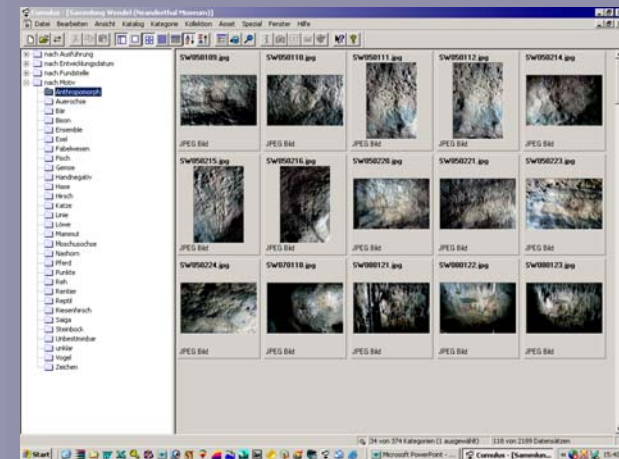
Cumulus - [Sammlung Wendel (Neanderthal Museum)]

Datei Bearbeiten Ansicht Katalog Kategorie Kollektion Asset Spezial Fenster Hilfe

nach Ausführung
nach Entwicklungsdatum
nach Fundstelle
nach Motiv
Anthropomorph
Auerochse
Bär
Bison
Ensemble
Esel
Fabelwesen
Fisch
Gemse
Handnegativ
Hase
Hirsch
Katze
Linie
Löwe
Mammut
Moschusochse
Nashorn
Pferd
Punkte
Reh
Rentier
Reptil
Riesenhirsch
Saiga
Steinbock
Unbestimmbar
unklar
Vogel
Zeichen

| SW050109.jpg | SW050110.jpg | SW050111.jpg | SW050112.jpg | SW050214.jpg |
|---|---|---|---|---|
| JPEG Bild | JPEG Bild | JPEG Bild | JPEG Bild | JPEG Bild |
| SW050215.jpg | SW050216.jpg | SW050220.jpg | SW050221.jpg | SW050223.jpg |
| JPEG Bild | JPEG Bild | JPEG Bild | JPEG Bild | JPEG Bild |
| SW050224.jpg | SW070118.jpg | SW080121.jpg | SW080122.jpg | SW080123.jpg |
| JPEG Bild | JPEG Bild | JPEG Bild | JPEG Bild | JPEG Bild |

34 von 374 Kategorien (1 ausgewählt) 118 von 2189 Datensätzen

Start Microsoft PowerPoint - ... Cumulus - [Sammlun... 15:4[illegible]